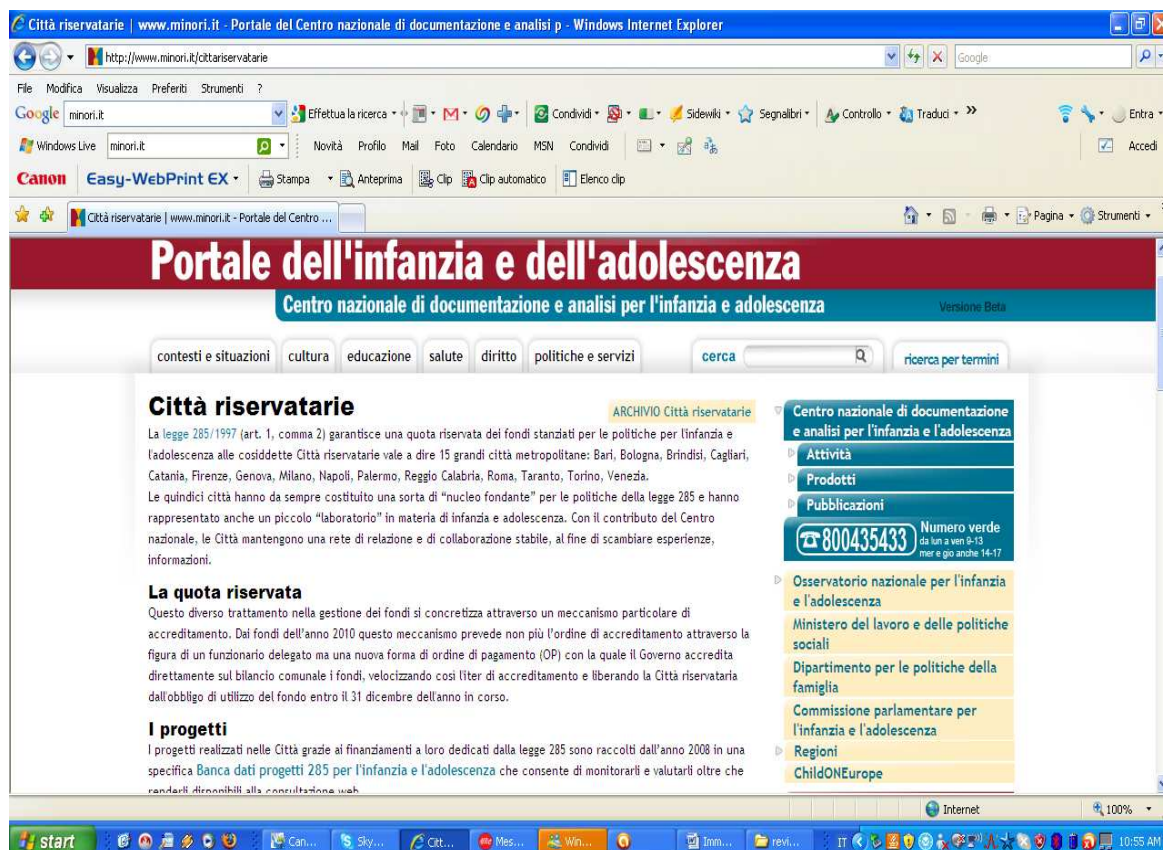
Città riservatarie | www.minori.it - Portale del Centro nazionale di documentazione e analisi p - Windows Internet Explorer

http://www.minori.it/cittariservatarie

Google

File Modifica Visualizza Preferiti Strumenti ?

Google minori.it Effettua la ricerca Condividi Sidewiki Segnalibri Controllo Traduci » Entra

Windows Live minori.it Novità Profilo Mail Foto Calendario MSN Condividi Accedi

Canon Easy-WebPrint EX Stampa Anteprima Clip Clip automatico Elenco clip

Città riservatarie | www.minori.it - Portale del Centro ...

Pagina Strumenti

Portale dell'infanzia e dell'adolescenza

Centro nazionale di documentazione e analisi per l'infanzia e adolescenza

Versione Beta

contesti e situazioni cultura educazione salute diritto politiche e servizi cerca ricerca per termini

Città riservatarie

ARCHIVIO Città riservatarie

La legge 285/1997 (art. 1, comma 2) garantisce una quota riservata dei fondi stanziati per le politiche per l'infanzia e l'adolescenza alle cosiddette Città riservatarie vale a dire 15 grandi città metropolitane: Bari, Bologna, Brindisi, Cagliari, Catania, Firenze, Genova, Milano, Napoli, Palermo, Reggio Calabria, Roma, Taranto, Torino, Venezia.
Le quindici città hanno da sempre costituito una sorta di "nucleo fondante" per le politiche della legge 285 e hanno rappresentato anche un piccolo "laboratorio" in materia di infanzia e adolescenza. Con il contributo del Centro nazionale, le Città mantengono una rete di relazione e di collaborazione stabile, al fine di scambiare esperienze, informazioni.

La quota riservata

Questo diverso trattamento nella gestione dei fondi si concretizza attraverso un meccanismo particolare di accreditamento. Dai fondi dell'anno 2010 questo meccanismo prevede non più l'ordine di accreditamento attraverso la figura di un funzionario delegato ma una nuova forma di ordine di pagamento (OP) con la quale il Governo accredita direttamente sul bilancio comunale i fondi, velocizzando così l'iter di accreditamento e liberando la Città riservataria dall'obbligo di utilizzo del fondo entro il 31 dicembre dell'anno in corso.

I progetti

I progetti realizzati nelle Città grazie ai finanziamenti a loro dedicati dalla legge 285 sono raccolti dall'anno 2008 in una specifica Banca dati progetti 285 per l'infanzia e l'adolescenza che consente di monitorarli e valutarli oltre che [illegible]

Centro nazionale di documentazione e analisi per l'infanzia e l'adolescenza
Attività
Prodotti
Pubblicazioni
800435433 Numero verde da lun a ven 9-13 mer e gio anche 14-17
Osservatorio nazionale per l'infanzia e l'adolescenza
Ministero del lavoro e delle politiche sociali
Dipartimento per le politiche della famiglia
Commissione parlamentare per l'infanzia e l'adolescenza
Regioni
ChildONEurope

Internet 100%

start Can... Sky... Citt... Mes... Win... Imm... revi... IT 10:55 AM